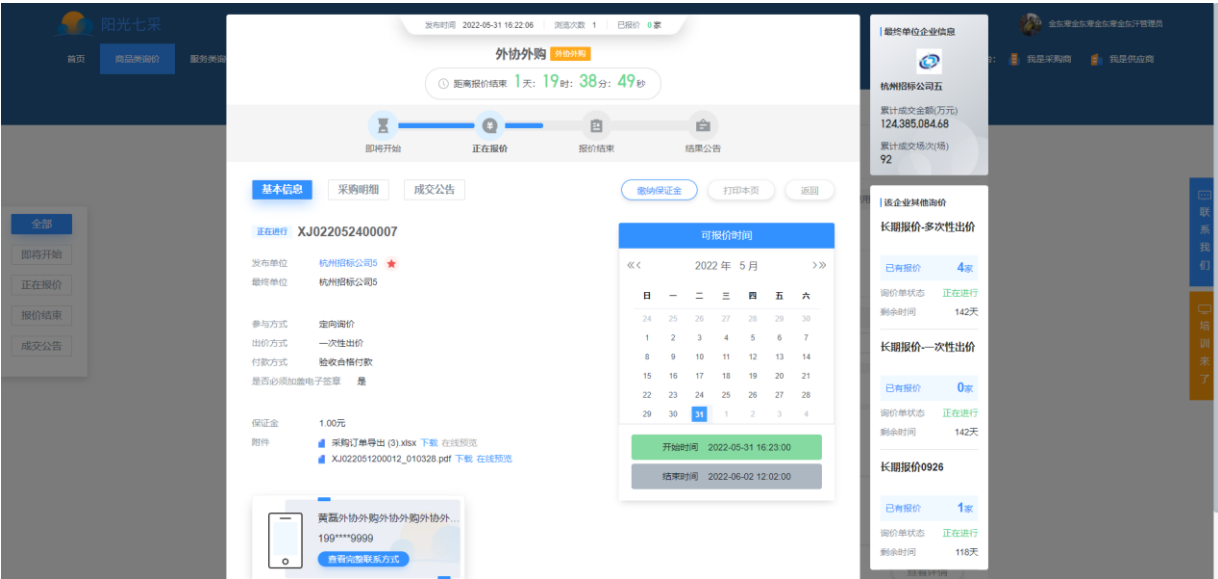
阳光七采

首页 商品类询价 服务类

金东港金东港金东环管理员

我是采购商 我是供应商

全部
即将开始
正在报价
报价结束
成交公告

发布时间 2022-05-31 16:22:06 浏览次数 1 已报价 0家

外协外购 外协外购

距离报价结束 1天: 19时: 38分: 49秒

即将开始 正在报价 报价结束 结果公告

基本信息 采购明细 成交公告

缴纳保证金 打印本页 返回

正在进行 XJ022052400007

发布单位 杭州招标公司5
最终单位 杭州招标公司5

参与方式 定向询价
出价方式 一次性出价
付款方式 验收合格付款
是否必须加盖电子签章 是

保证金 1.00元
附件 采购订单导出 (3).xlsx 下载 在线预览
XJ022051200012_010328.pdf 下载 在线预览

黄磊外协外购外协外购外协外...
199****9999
查看完整联系方式

可报价时间

«‹ 2022 年 5 月 ›»

| 日 | 一 | 二 | 三 | 四 | 五 | 六 |
|---|---|---|---|---|---|---|
| 24 | 25 | 26 | 27 | 28 | 29 | 30 |
| 1 | 2 | 3 | 4 | 5 | 6 | 7 |
| 8 | 9 | 10 | 11 | 12 | 13 | 14 |
| 15 | 16 | 17 | 18 | 19 | 20 | 21 |
| 22 | 23 | 24 | 25 | 26 | 27 | 28 |
| 29 | 30 | 31 | 1 | 2 | 3 | 4 |

开始时间 2022-05-31 16:23:00
结束时间 2022-06-02 12:02:00

最终单位企业信息
杭州招标公司五
累计成交金额(万元)
124,385,084.68
累计成交场次(场)
92

该企业其他询价

长期报价-多次性出价
已有报价 4家
询价单状态 正在进行
剩余时间 142天

长期报价-一次性出价
已有报价 0家
询价单状态 正在进行
剩余时间 142天

长期报价0926
已有报价 1家
询价单状态 正在进行
剩余时间 118天

联系我们
培训来了